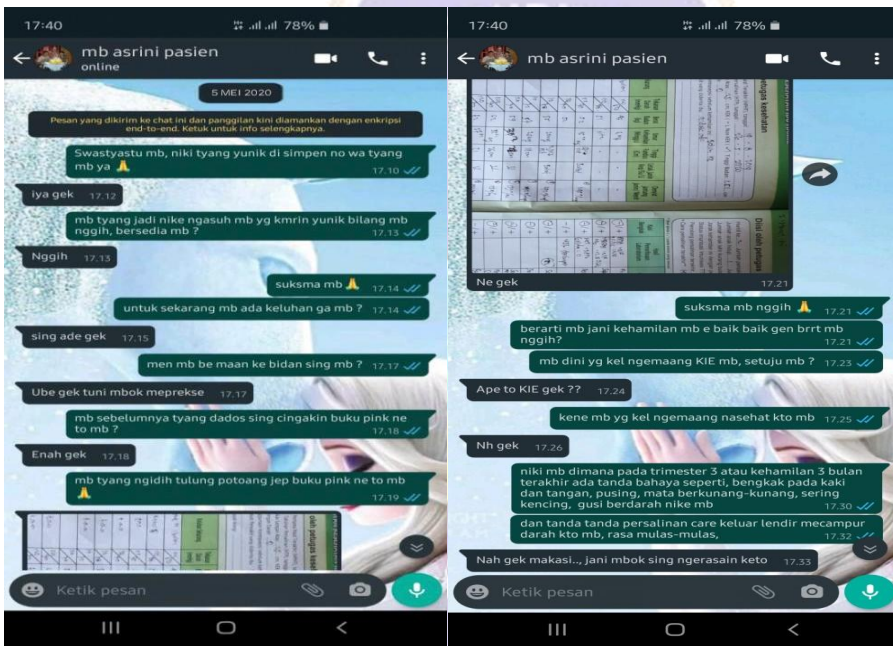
17:40 78%

mb asrini pasien
online

5 MEI 2020

Pesan yang dikirim ke chat ini dan panggilan kini diamankan dengan enkripsi end-to-end. Ketuk untuk info selengkapnya.

Swastyastu mb, niki tyang yunik di simpen no wa tyang mb ya 🙏 17.10

iya gek 17.12

mb tyang jadi nike ngasuh mb yg kmrin yunik bilang mb nggih, bersedia mb ? 17.13

Nggih 17.13

suksma mb 🙏 17.14

untuk sekarang mb ada keluhan ga mb ? 17.14

sing ade gek 17.15

men mb be maan ke bidan sing mb ? 17.17

Ube gek tuni mbok meprekse 17.17

mb sebelumnya tyang dados sing cingakin buku pink ne to mb ? 17.18

Enah gek 17.18

mb tyang ngidih tulung potoang jep buku pink ne to mb 🙏 17.19

Ketik pesan

17:40 78%

mb asrini pasien

Ne gek 17.21

suksma mb nggih 🙏 17.21

berarti mb jani kehamilan mb e baik baik gen brrt mb nggih? 17.21

mb dini yg kel ngemaang KIE mb, setuju mb ? 17.23

Ape to KIE gek ?? 17.24

kene mb yg kel ngemaang nasehat kto mb 17.25

Nh gek 17.26

niki mb dimana pada trimester 3 atau kehamilan 3 bulan terakhir ada tanda bahaya seperti, bengkak pada kaki dan tangan, pusing, mata berkunang-kunang, sering kencing, gusi berdarah nike mb 17.30

dan tanda tanda persalinan care keluar lendir mecampur darah kto mb, rasa mulas-mulas, 17.32

Nah gek makasi.., jani mbok sing ngerasain keto 17.33

Ketik pesan